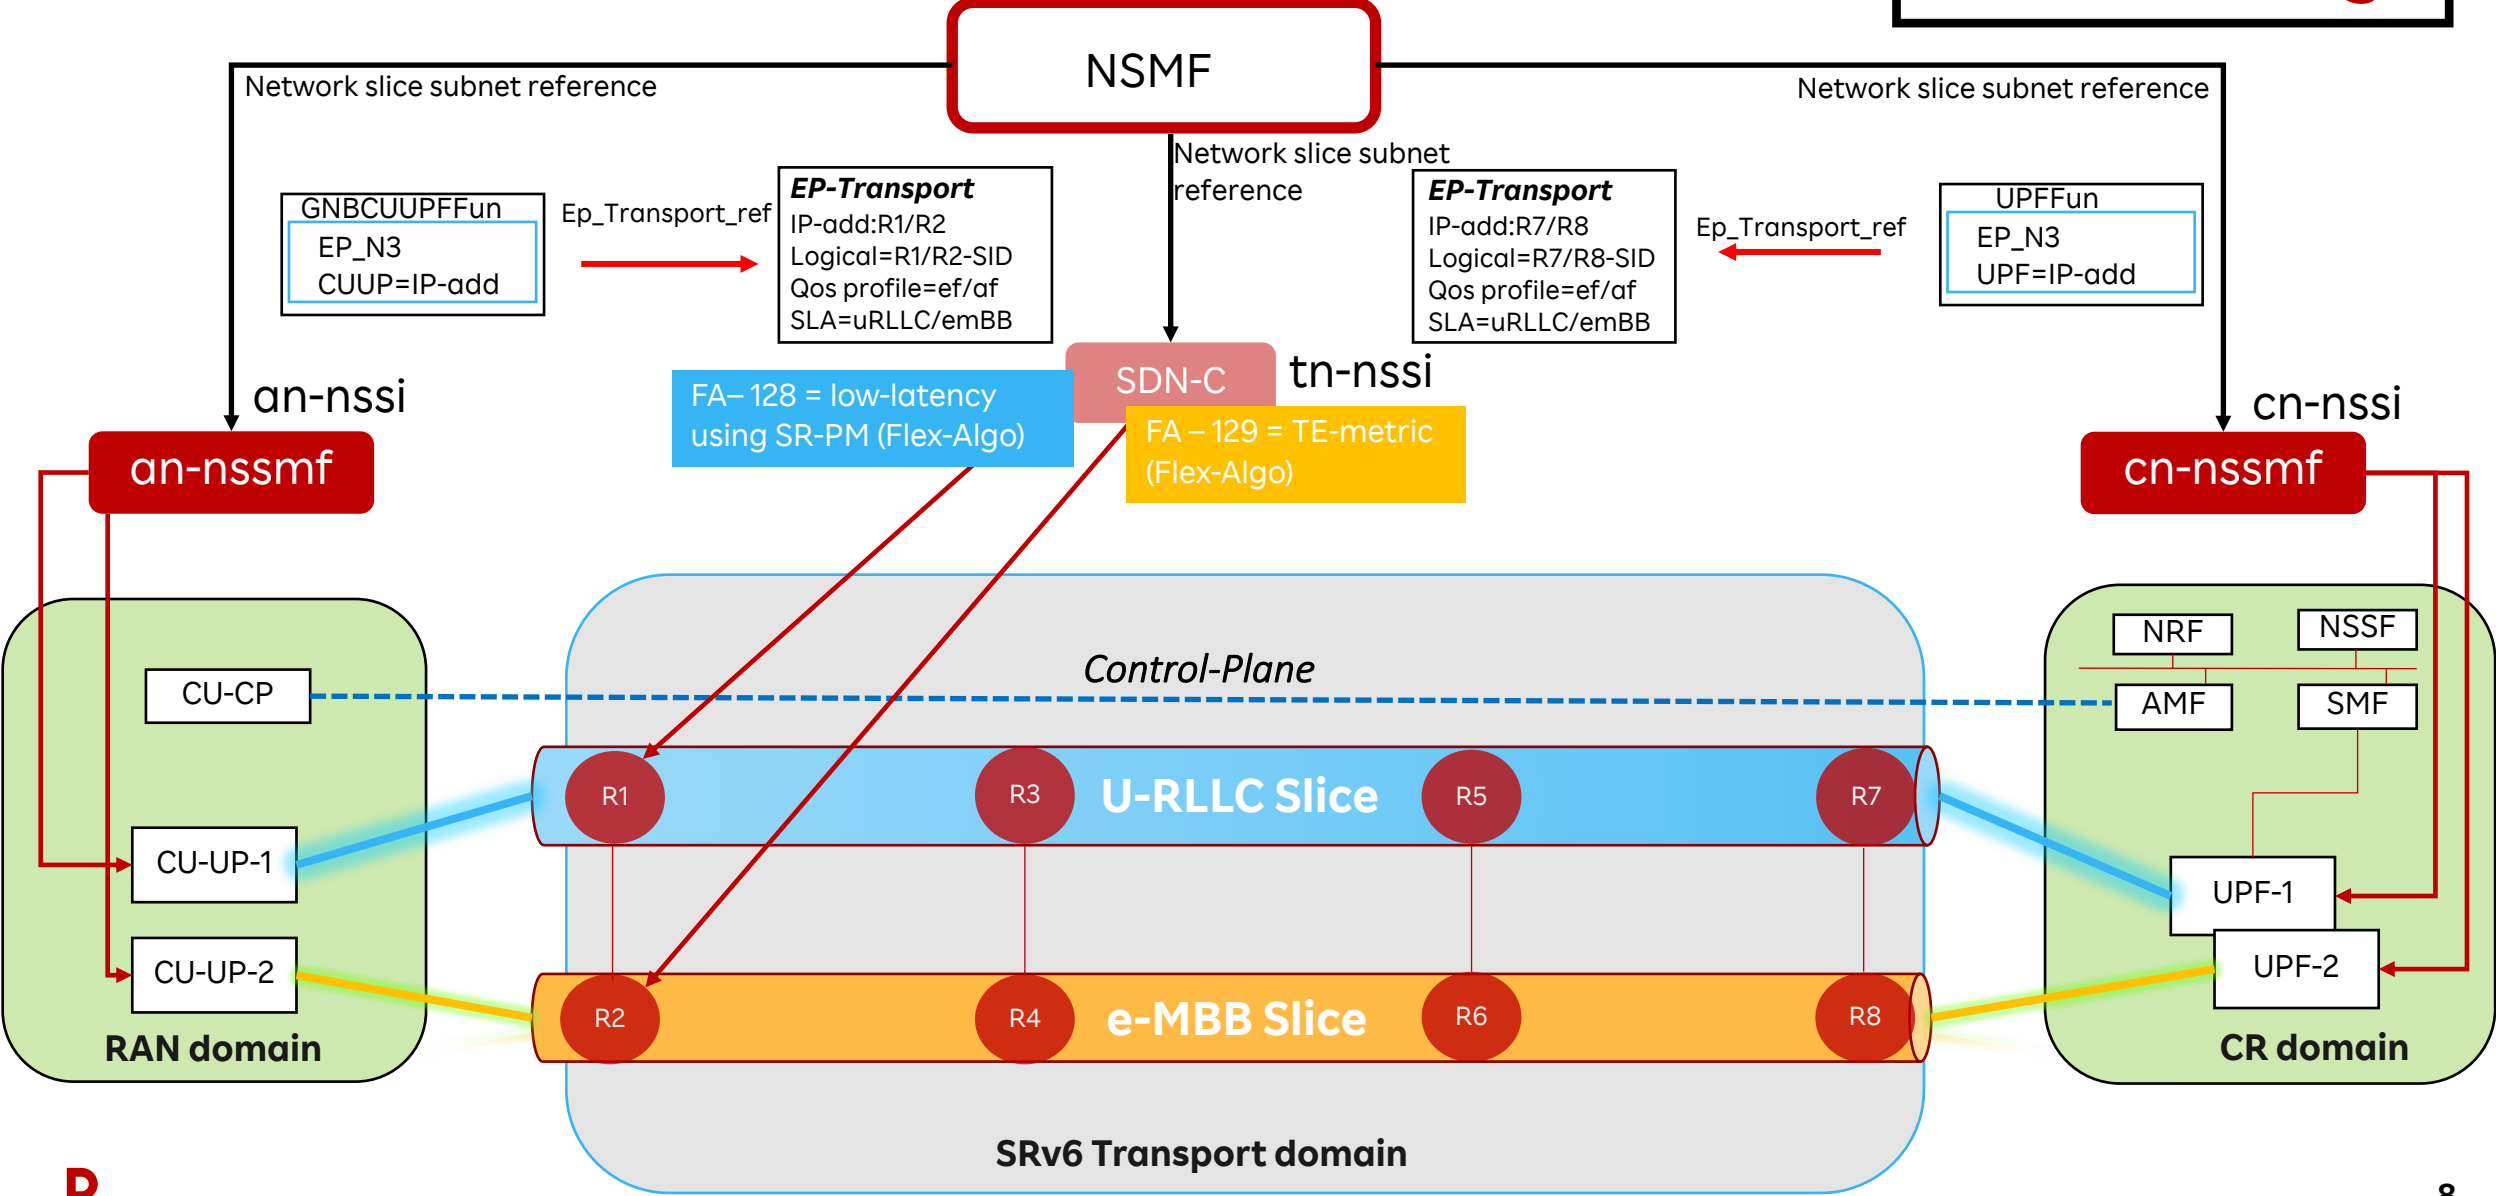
NSMF

Network slice subnet reference

Network slice subnet reference

Network slice subnet reference

GNBCUUPFFun
EP_N3
CUUP=IP-add

Ep_Transport_ref

EP-Transport
IP-add:R1/R2
Logical=R1/R2-SID
Qos profile=ef/af
SLA=uRLLC/emBB

EP-Transport
IP-add:R7/R8
Logical=R7/R8-SID
Qos profile=ef/af
SLA=uRLLC/emBB

Ep_Transport_ref

UPFFun
EP_N3
UPF=IP-add

SDN-C

tn-nssi

an-nssi

FA– 128 = low-latency using SR-PM (Flex-Algo)

FA – 129 = TE-metric (Flex-Algo)

cn-nssi

an-nssmf

cn-nssmf

NRF

NSSF

AMF

SMF

Control-Plane

CU-CP

R1

R3

U-RLLC Slice

R5

R7

CU-UP-1

UPF-1

UPF-2

CU-UP-2

R2

R4

e-MBB Slice

R6

R8

RAN domain

CR domain

SRv6 Transport domain